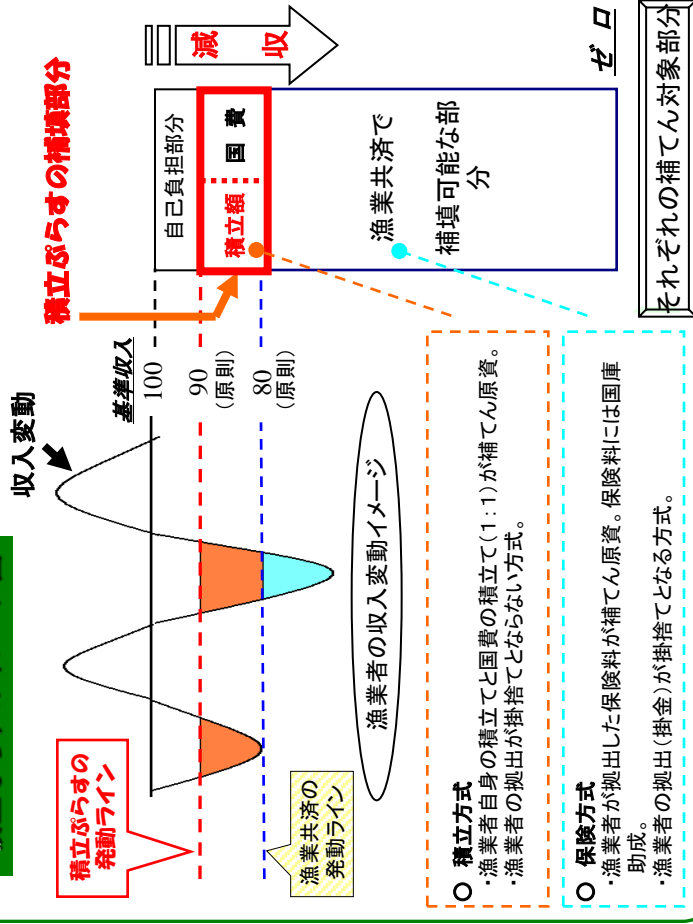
積立ぷらすの補填部分

減収

ゼロ

自己負担部分

国費

積立額

漁業共済で補填可能な部分

それぞれの補てん対象部分

収入変動

基準収入

100

90（原則）

80（原則）

漁業者の収入変動イメージ

積立ぷらすの発動ライン

漁業共済の発動ライン

○ 積立方式
・漁業者自身の積立てと国費の積立て（1：1）が補てん原資。
・漁業者の拠出が掛捨てとならない方式。

○ 保険方式
・漁業者が拠出した保険料が補てん原資。保険料には国庫助成。
・漁業者の拠出（掛金）が掛捨てとなる方式。